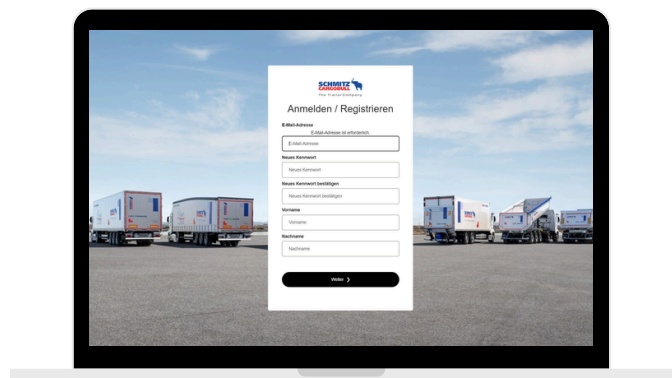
SCHMITZ CARGOBULL
The Trailer Company.

Anmelden / Registrieren

E-Mail-Adresse
E-Mail-Adresse ist erforderlich.
E-Mail-Adresse

Neues Kennwort
Neues Kennwort

Neues Kennwort bestätigen
Neues Kennwort bestätigen

Vorname
Vorname

Nachname
Nachname

Weiter ❯